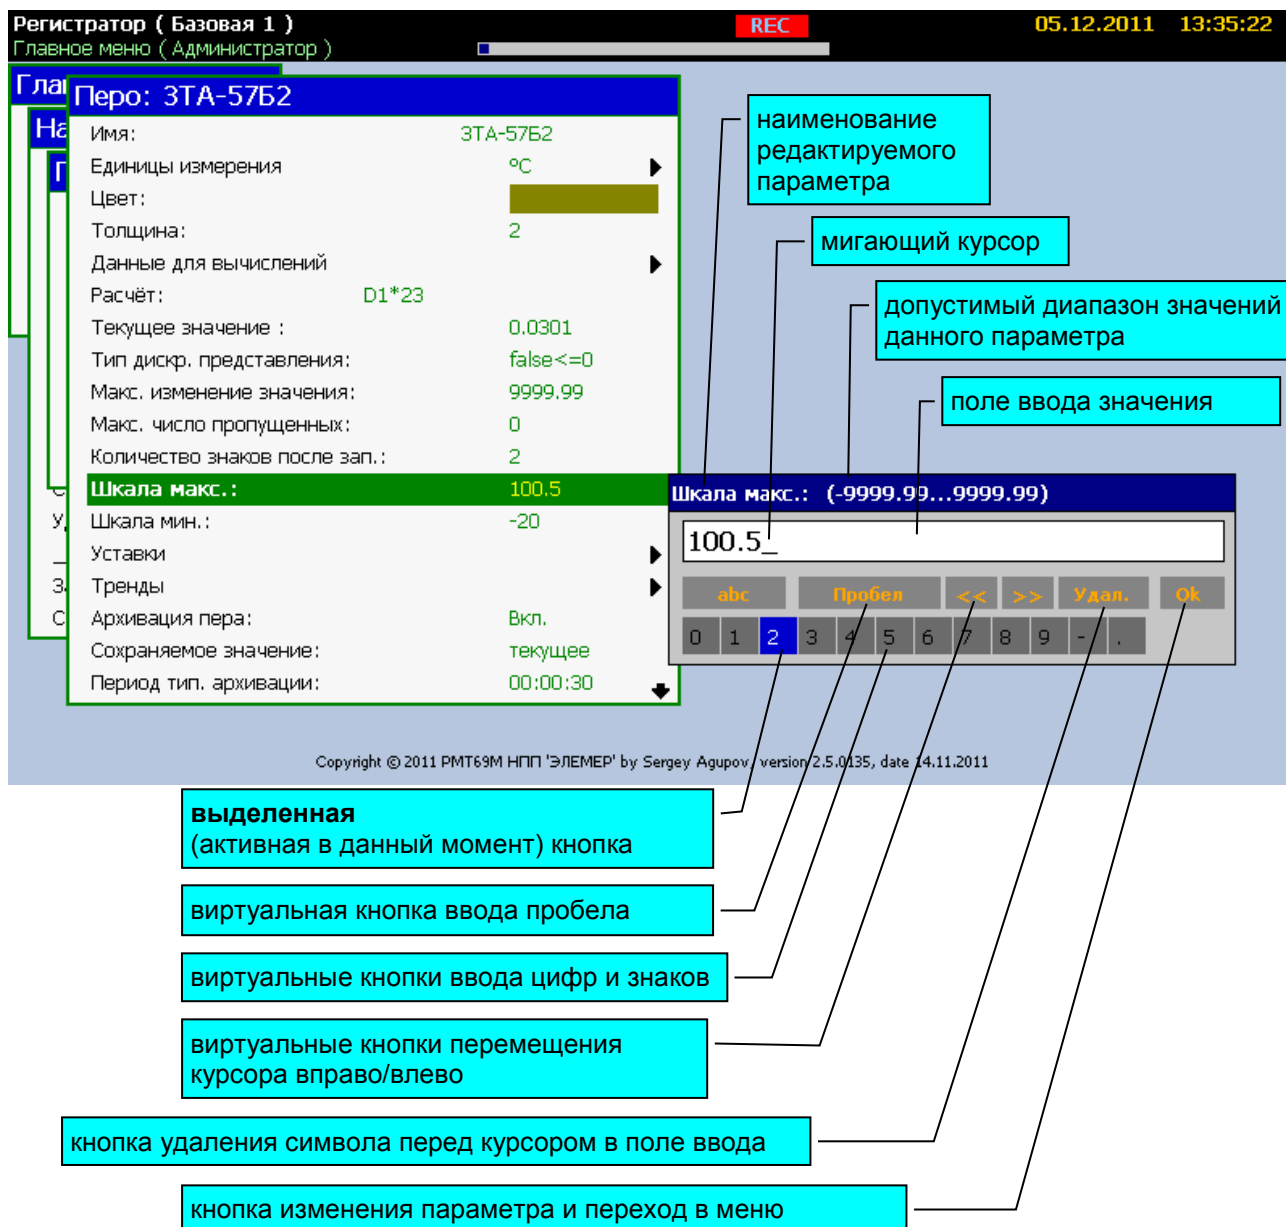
Регистратор ( Базовая 1 )
Главное меню ( Администратор )
REC
05.12.2011 13:35:22

Перо: 3ТА-57Б2

| | |
|---|---|
| Имя: | 3ТА-57Б2 |
| Единицы измерения | °C |
| Цвет: | |
| Толщина: | 2 |
| Данные для вычислений | |
| Расчёт: | D1*23 |
| Текущее значение : | 0.0301 |
| Тип дискр. представления: | false<=0 |
| Макс. изменение значения: | 9999.99 |
| Макс. число пропущенных: | 0 |
| Количество знаков после зап.: | 2 |
| Шкала макс.: | 100.5 |
| Шкала мин.: | -20 |
| Уставки | |
| Тренды | |
| Архивация пера: | Вкл. |
| Сохраняемое значение: | текущее |
| Период тип. архивации: | 00:00:30 |

Шкала макс.: (-9999.99...9999.99)
100.5_
abc Пробел << >> Удал. Ok
0 1 2 3 4 5 6 7 8 9 - .

наименование редактируемого параметра

мигающий курсор

допустимый диапазон значений данного параметра

поле ввода значения

Copyright © 2011 PMT69M НПП 'ЭЛЕМЕР' by Sergey Agupov, version 2.5.0135, date 14.11.2011

выделенная (активная в данный момент) кнопка

виртуальная кнопка ввода пробела

виртуальные кнопки ввода цифр и знаков

виртуальные кнопки перемещения курсора вправо/влево

кнопка удаления символа перед курсором в поле ввода

кнопка изменения параметра и переход в меню